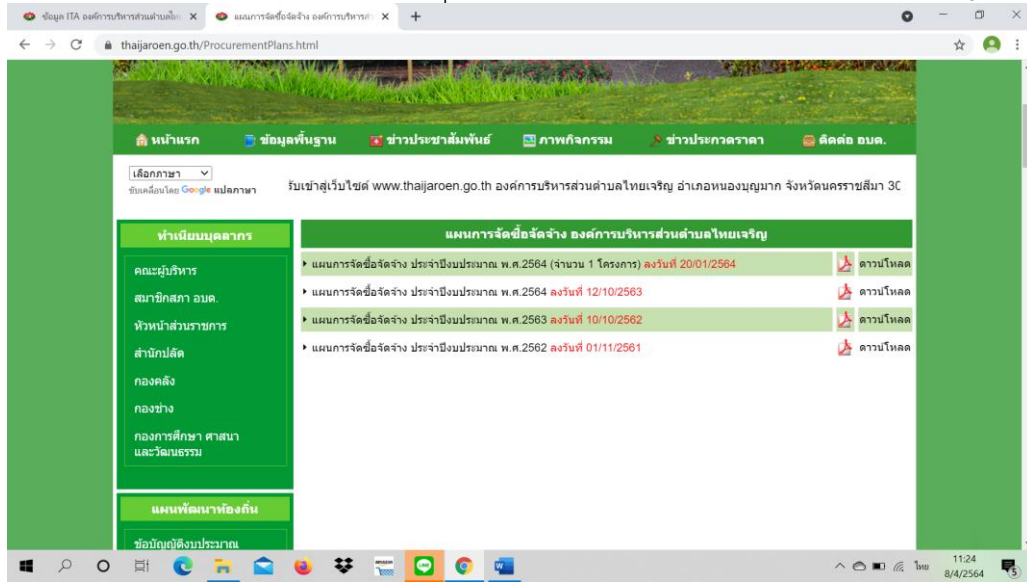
ข้อมูล ITA องค์การบริหารส่วนตำบลไ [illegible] ×
แผนการจัดซื้อจัดจ้าง องค์การบริหารส่ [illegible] ×
+
thaijaroen.go.th/ProcurementPlans.html

หน้าแรก
ข้อมูลพื้นฐาน
ข่าวประชาสัมพันธ์
ภาพกิจกรรม
ข่าวประกวดราคา
ติดต่อ อบต.

เลือกภาษา
ขับเคลื่อนโดย Google แปลภาษา

รับเข้าสู่เว็บไซต์ www.thaijaroen.go.th องค์การบริหารส่วนตำบลไทยเจริญ อำเภอหนองบุญมาก จังหวัดนครราชสีมา 30

ทำเนียบบุคลากร
คณะผู้บริหาร
สมาชิกสภา อบต.
หัวหน้าส่วนราชการ
สำนักปลัด
กองคลัง
กองช่าง
กองการศึกษา ศาสนา และวัฒนธรรม

แผนพัฒนาท้องถิ่น
ข้อบัญญัติงบประมาณ

แผนการจัดซื้อจัดจ้าง องค์การบริหารส่วนตำบลไทยเจริญ
▸ แผนการจัดซื้อจัดจ้าง ประจำปีงบประมาณ พ.ศ.2564 (จำนวน 1 โครงการ) ลงวันที่ 20/01/2564 ดาวน์โหลด
▸ แผนการจัดซื้อจัดจ้าง ประจำปีงบประมาณ พ.ศ.2564 ลงวันที่ 12/10/2563 ดาวน์โหลด
▸ แผนการจัดซื้อจัดจ้าง ประจำปีงบประมาณ พ.ศ.2563 ลงวันที่ 10/10/2562 ดาวน์โหลด
▸ แผนการจัดซื้อจัดจ้าง ประจำปีงบประมาณ พ.ศ.2562 ลงวันที่ 01/11/2561 ดาวน์โหลด

ไทย 11:24 8/4/2564